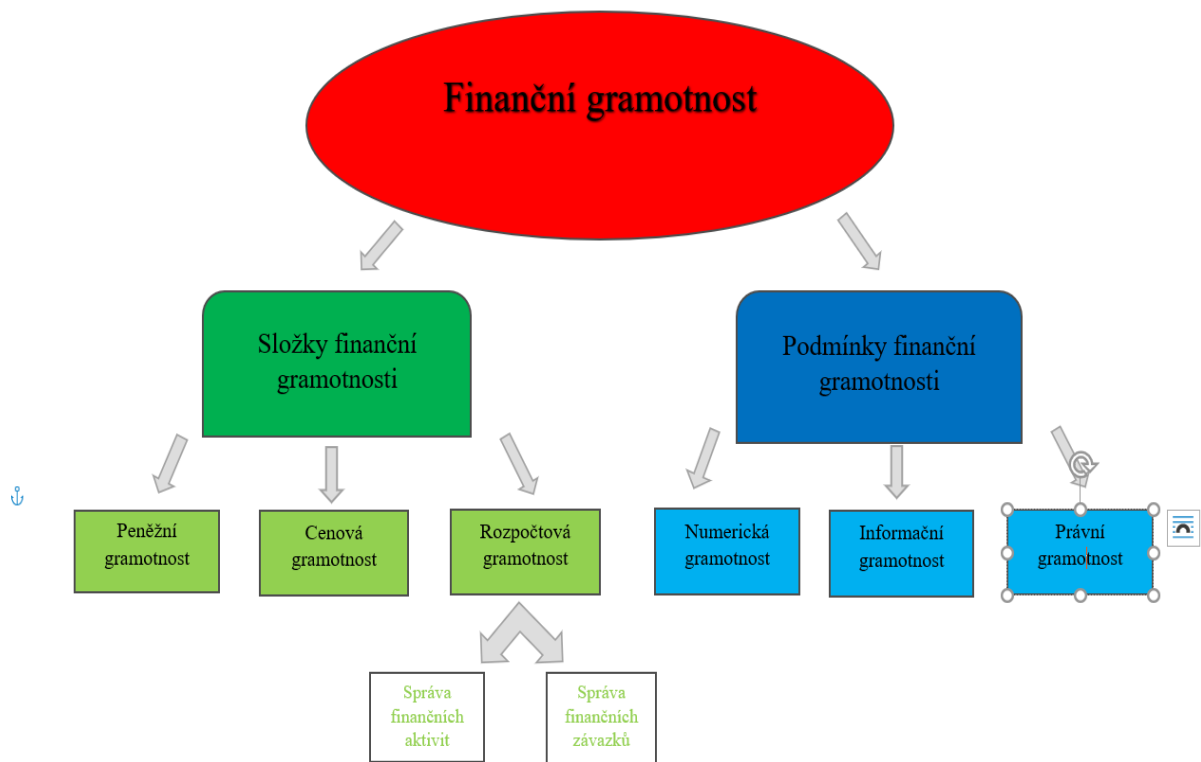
Finanční gramotnost

Složky finanční gramotnosti

Podmínky finanční gramotnosti

Peněžní gramotnost

Cenová gramotnost

Rozpočtová gramotnost

Numerická gramotnost

Informační gramotnost

Právní gramotnost

Správa finančních aktivit

Správa finančních závazků